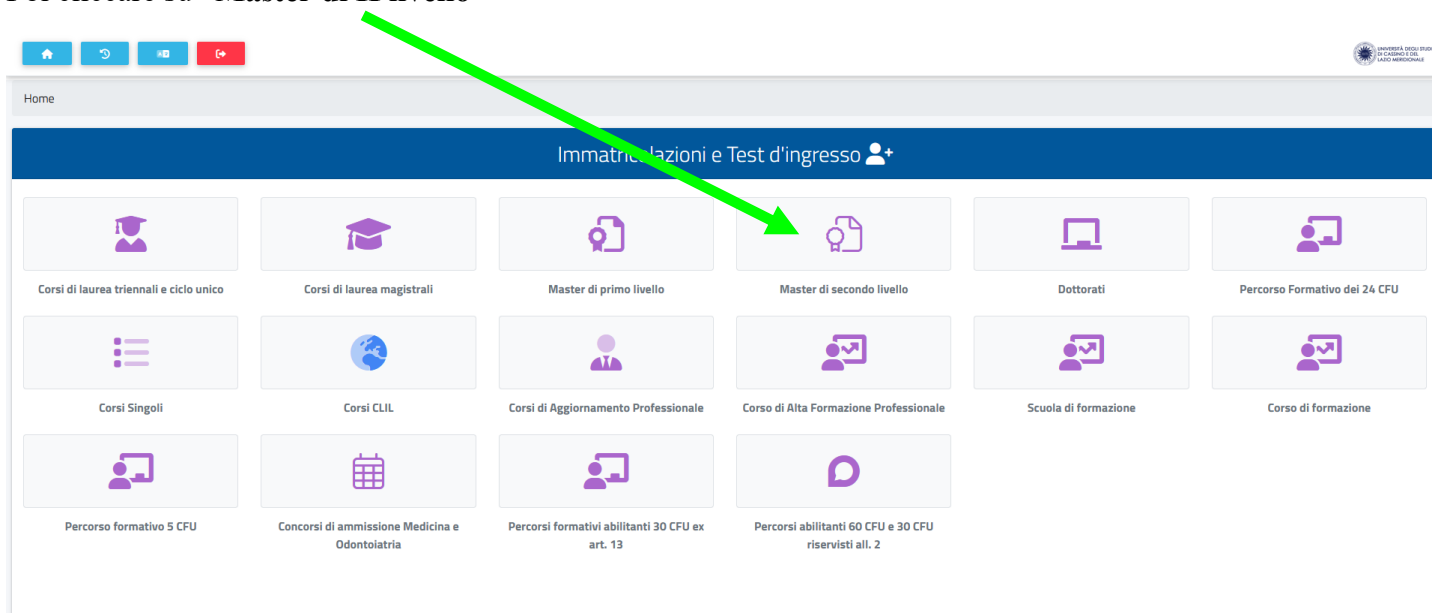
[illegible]

UNIVERSITÀ DEGLI STUDI DI CASSINO E DEL LAZIO MERIDIONALE

Home

Immatri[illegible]lazioni e Test d'ingresso

Corsi di laurea triennali e ciclo unico

Corsi di laurea magistrali

Master di primo livello

Master di secondo livello

Dottorati

Percorso Formativo dei 24 CFU

Corsi Singoli

Corsi CLIL

Corsi di Aggiornamento Professionale

Corso di Alta Formazione Professionale

Scuola di formazione

Corso di formazione

Percorso formativo 5 CFU

Concorsi di ammissione Medicina e Odontoiatria

Percorsi formativi abilitanti 30 CFU ex art. 13

Percorsi abilitanti 60 CFU e 30 CFU riservisti all. 2